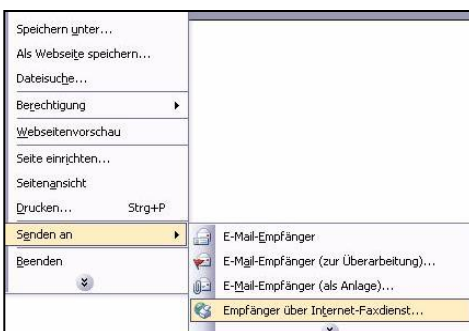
Speichern unter...
Als Webseite speichern...
Dateisuche...
Berechtigung
Webseitenvorschau
Seite einrichten...
Seitenansicht
Drucken... Strg+P
Senden an
Beenden

E-Mail-Empfänger
E-Mail-Empfänger (zur Überarbeitung)...
E-Mail-Empfänger (als Anlage)...
Empfänger über Internet-Faxdienst...